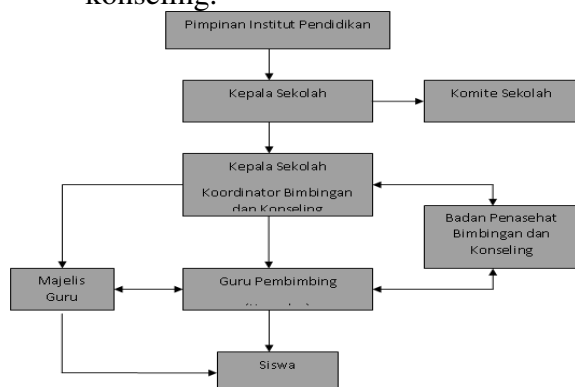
konseling.

Pimpinan Institut Pendidikan

Kepala Sekolah

Komite Sekolah

Kepala Sekolah

Koordinator Bimbingan dan Konseling

Badan Penasehat Bimbingan dan Konseling

Majelis Guru

Guru Pembimbing

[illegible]

Siswa